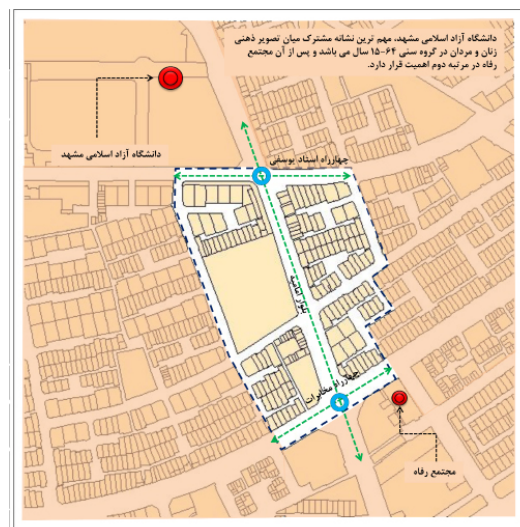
دانشگاه آزاد اسلامی مشهد، مهم ترین نشانه مشترک میان تصویر ذهنی زنان و مردان در گروه سنی ۶۴-۱۵ سال می باشد و پس از آن مجتمع رفاه در مرتبه دوم اهمیت قرار دارد.

دانشگاه آزاد اسلامی مشهد

چهارراه استاد یوسفی

بلوار مدرس

چهارراه مخابرات

مجتمع رفاه